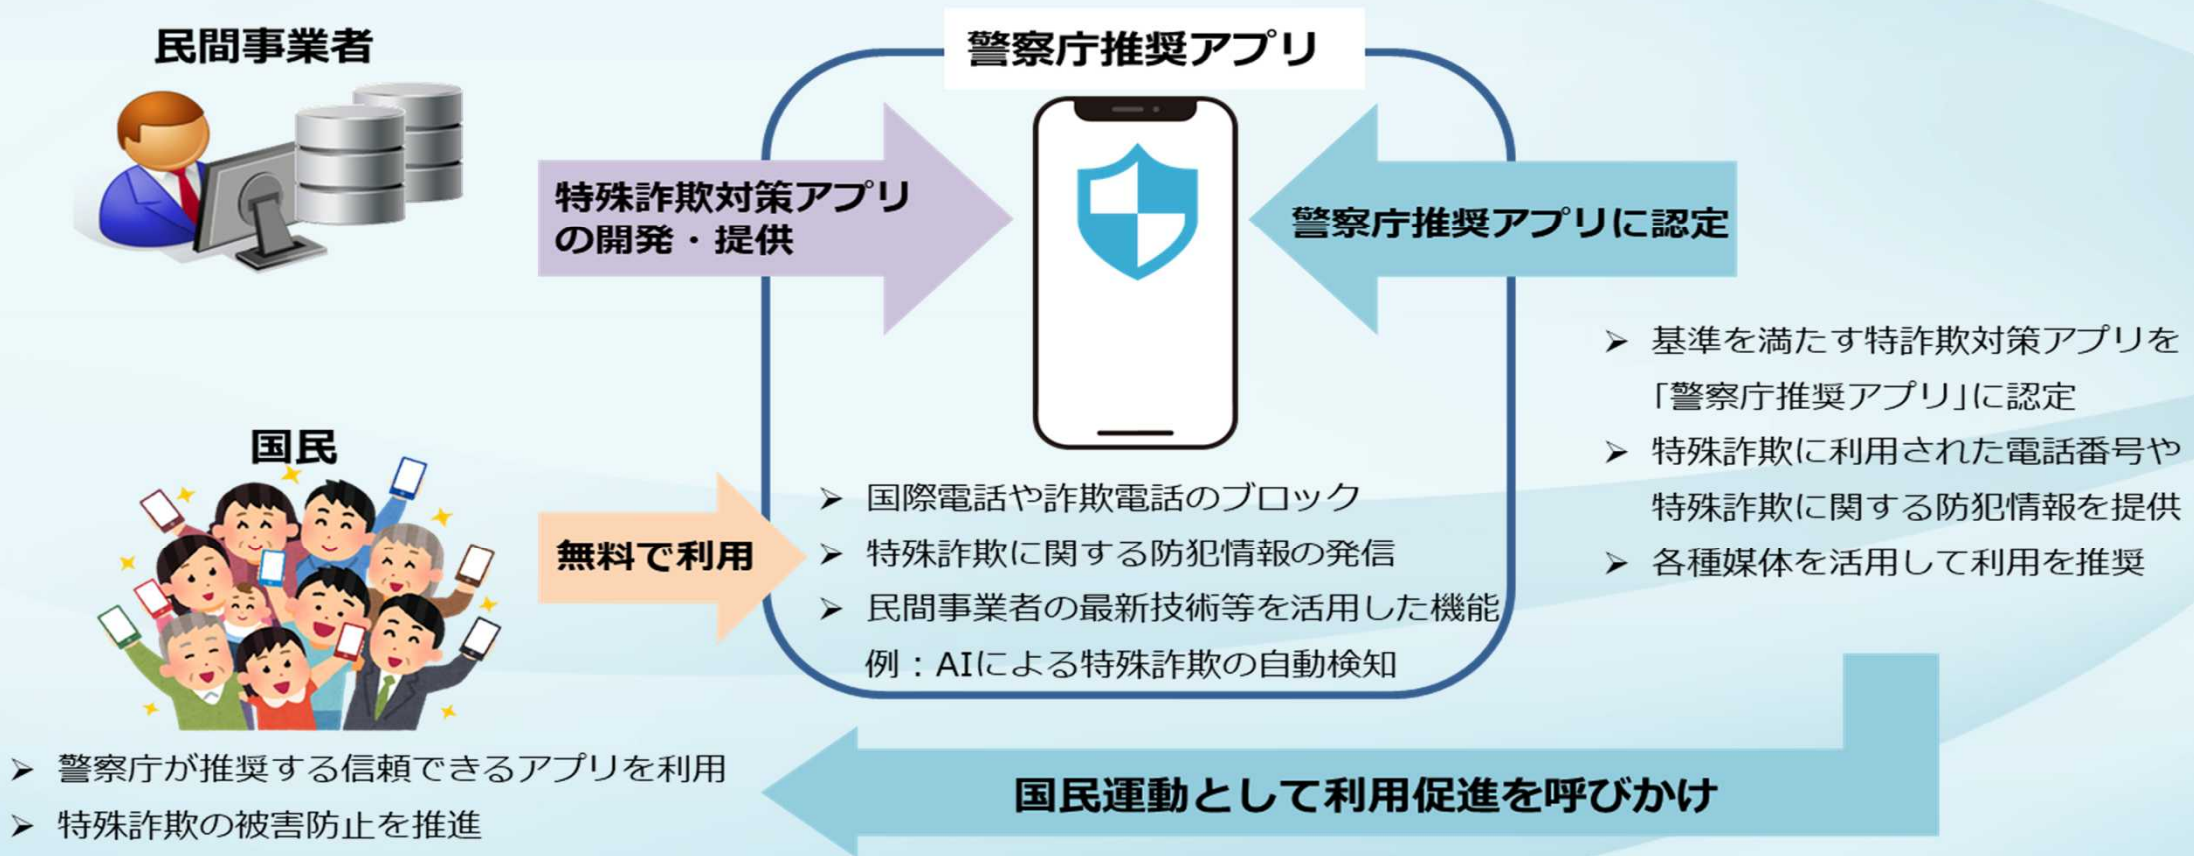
民間事業者

警察庁推奨アプリ

特殊詐欺対策アプリの開発・提供

警察庁推奨アプリに認定

➢ 基準を満たす特詐欺対策アプリを「警察庁推奨アプリ」に認定
➢ 特殊詐欺に利用された電話番号や特殊詐欺に関する防犯情報を提供
➢ 各種媒体を活用して利用を推奨

国民

無料で利用

➢ 国際電話や詐欺電話のブロック
➢ 特殊詐欺に関する防犯情報の発信
➢ 民間事業者の最新技術等を活用した機能
例：AIによる特殊詐欺の自動検知

➢ 警察庁が推奨する信頼できるアプリを利用
➢ 特殊詐欺の被害防止を推進

国民運動として利用促進を呼びかけ